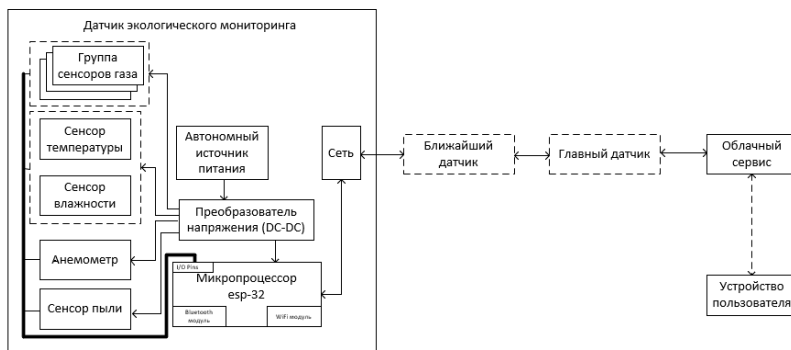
Датчик экологического мониторинга

Группа сенсоров газа

Сенсор температуры

Сенсор влажности

Автономный источник питания

Сеть

Ближайший датчик

Главный датчик

Облачный сервис

Преобразователь напряжения (DC-DC)

Анемометр

I/O Pins

Микропроцессор esp-32

Сенсор пыли

Bluetooth модуль

WiFi модуль

Устройство пользователя